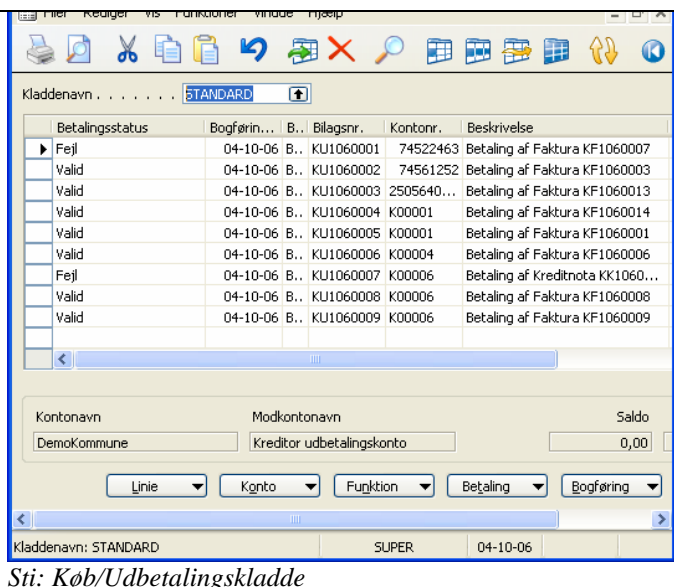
Filer Rediger Vis Funktioner Vindue Hjælp

Kladdenavn . . . . . . . STANDARD

| | Betalingsstatus | Bogførin... | B.. | Bilagsnr. | Kontonr. | Beskrivelse |
|---|---|---|---|---|---|---|
| ▶ | Fejl | 04-10-06 | B.. | KU1060001 | 74522463 | Betaling af Faktura KF1060007 |
| | Valid | 04-10-06 | B.. | KU1060002 | 74561252 | Betaling af Faktura KF1060003 |
| | Valid | 04-10-06 | B.. | KU1060003 | 2505640... | Betaling af Faktura KF1060013 |
| | Valid | 04-10-06 | B.. | KU1060004 | K00001 | Betaling af Faktura KF1060014 |
| | Valid | 04-10-06 | B.. | KU1060005 | K00001 | Betaling af Faktura KF1060001 |
| | Valid | 04-10-06 | B.. | KU1060006 | K00004 | Betaling af Faktura KF1060006 |
| | Fejl | 04-10-06 | B.. | KU1060007 | K00006 | Betaling af Kreditnota KK1060... |
| | Valid | 04-10-06 | B.. | KU1060008 | K00006 | Betaling af Faktura KF1060008 |
| | Valid | 04-10-06 | B.. | KU1060009 | K00006 | Betaling af Faktura KF1060009 |

Kontonavn | Modkontonavn | Saldo
DemoKommune | Kreditor udbetalingskonto | 0,00

Linie | Konto | Funktion | Betaling | Bogføring

Kladdenavn: STANDARD | SUPER | 04-10-06

Sti: Køb/Udbetalingskladde